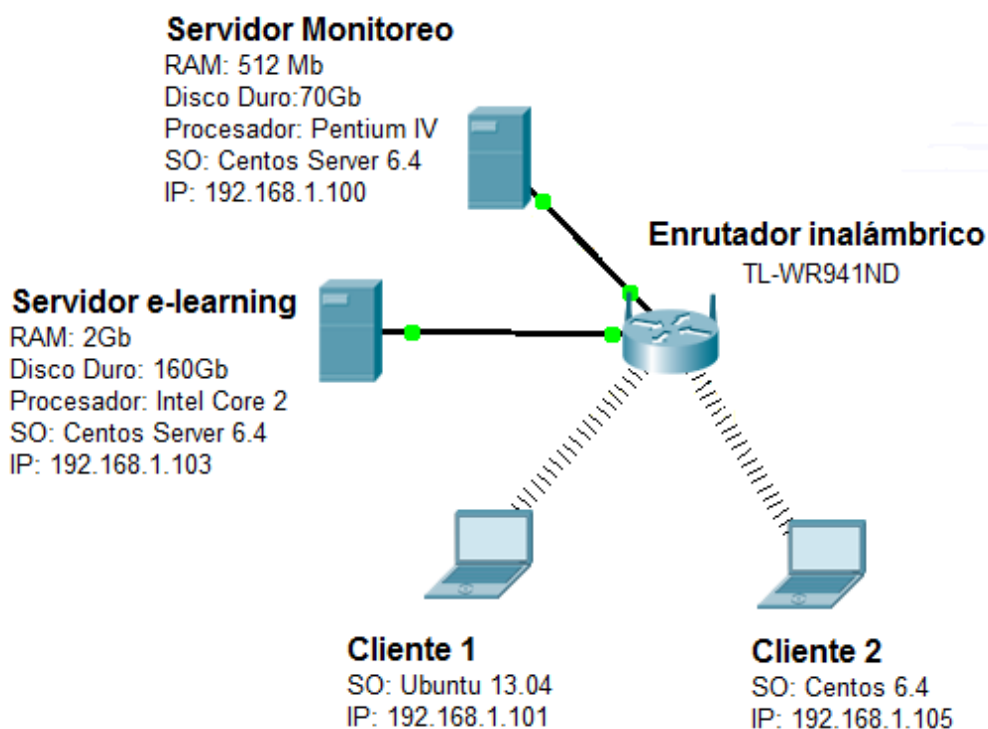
Servidor Monitoreo
RAM: 512 Mb
Disco Duro:70Gb
Procesador: Pentium IV
SO: Centos Server 6.4
IP: 192.168.1.100

Enrutador inalámbrico
TL-WR941ND

Servidor e-learning
RAM: 2Gb
Disco Duro: 160Gb
Procesador: Intel Core 2
SO: Centos Server 6.4
IP: 192.168.1.103

Cliente 1
SO: Ubuntu 13.04
IP: 192.168.1.101

Cliente 2
SO: Centos 6.4
IP: 192.168.1.105